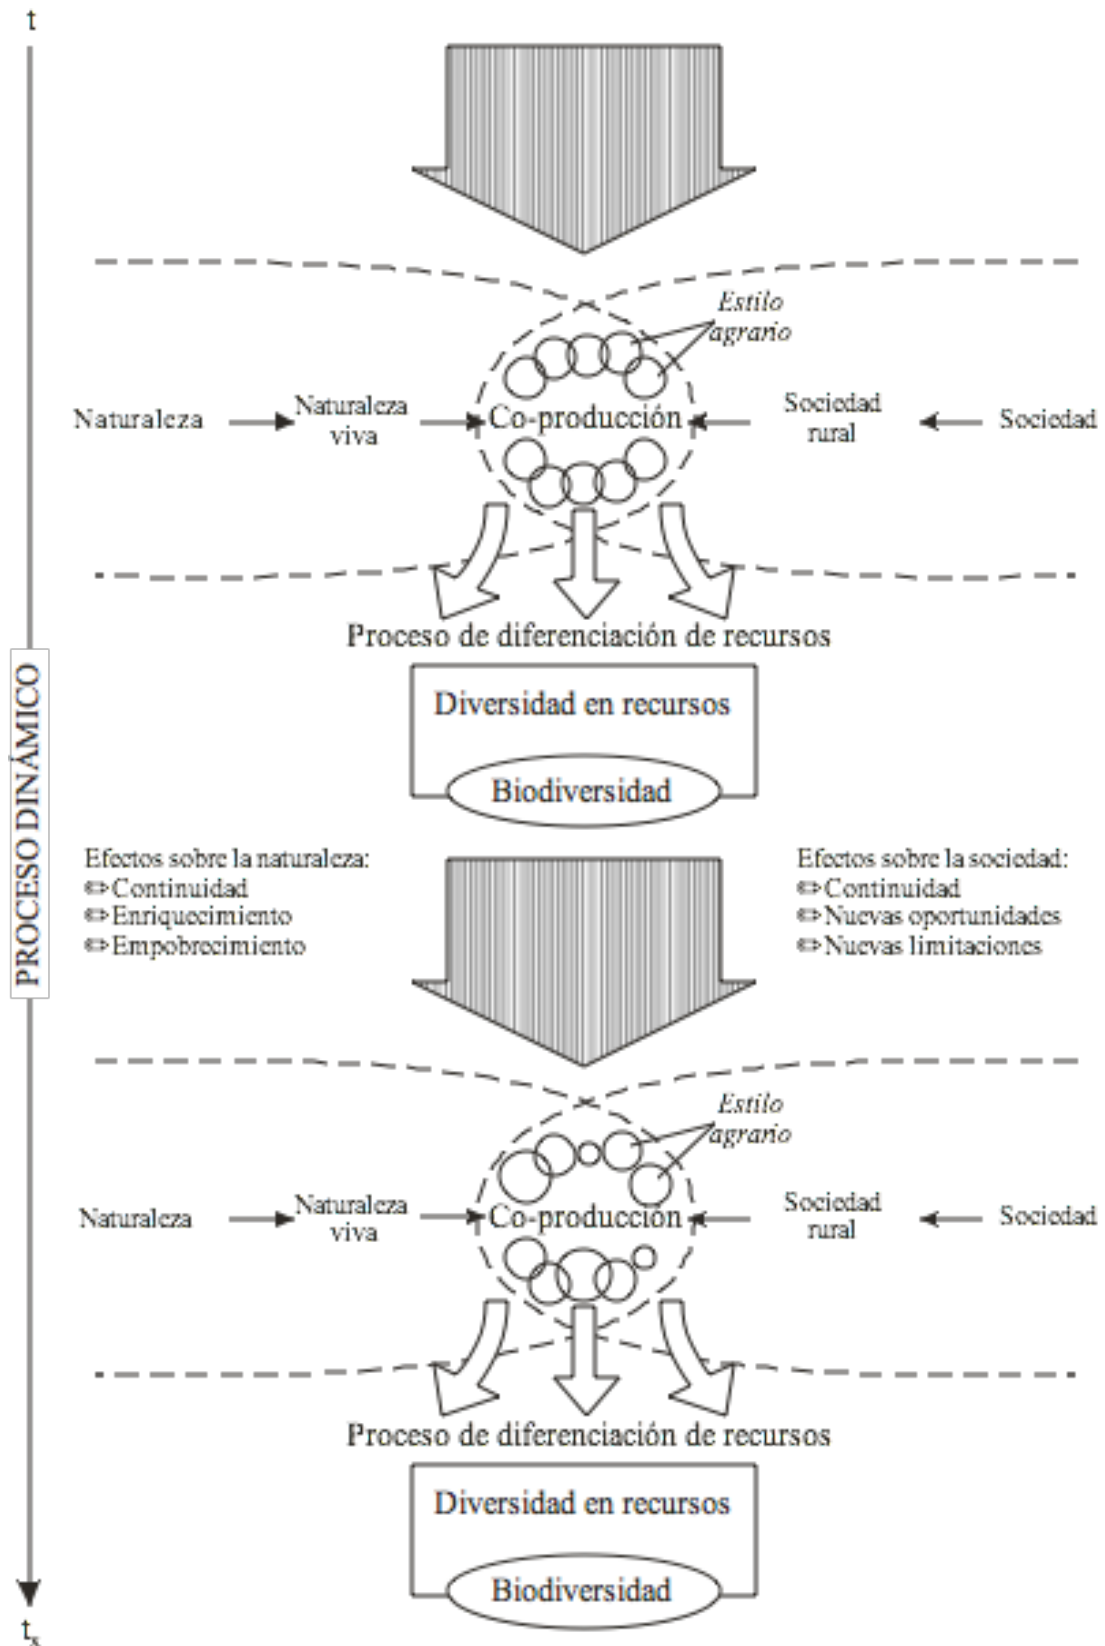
t

PROCESO DINÁMICO

Estilo agrario

Naturaleza → Naturaleza viva → Co-producción ← Sociedad rural ← Sociedad

Proceso de diferenciación de recursos

Diversidad en recursos

Biodiversidad

Efectos sobre la naturaleza:
⇔Continuidad
⇔Enriquecimiento
⇔Empobrecimiento

Efectos sobre la sociedad:
⇔Continuidad
⇔Nuevas oportunidades
⇔Nuevas limitaciones

Estilo agrario

Naturaleza → Naturaleza viva → Co-producción ← Sociedad rural ← Sociedad

Proceso de diferenciación de recursos

Diversidad en recursos

Biodiversidad

$t_x$